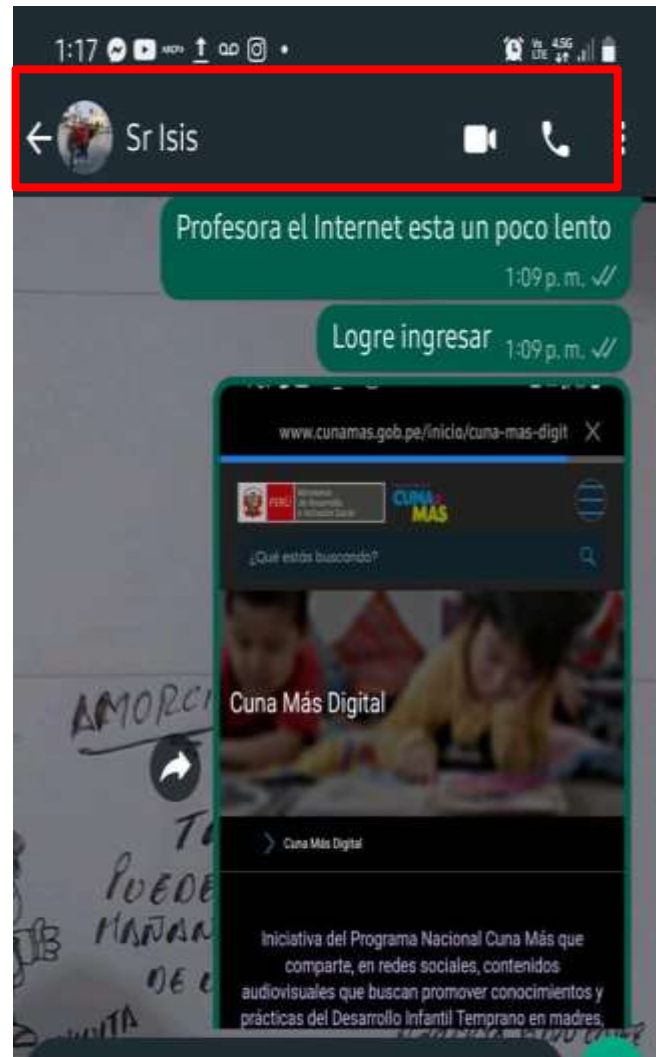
1:17

Sr Isis

Profesora el Internet esta un poco lento
1:09 p. m.

Logre ingresar 1:09 p. m.

www.cunamas.gob.pe/inicio/cuna-mas-digit X

PERÚ Ministerio de Desarrollo e Inclusión Social

CUNA MÁS

¿Qué estás buscando?

Cuna Más Digital

Cuna Más Digital

Iniciativa del Programa Nacional Cuna Más que comparte, en redes sociales, contenidos audiovisuales que buscan promover conocimientos y prácticas del Desarrollo Infantil Temprano en madres,

AMORC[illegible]

T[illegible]
PUEDE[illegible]
MAÑAN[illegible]
DE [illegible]
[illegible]ITA